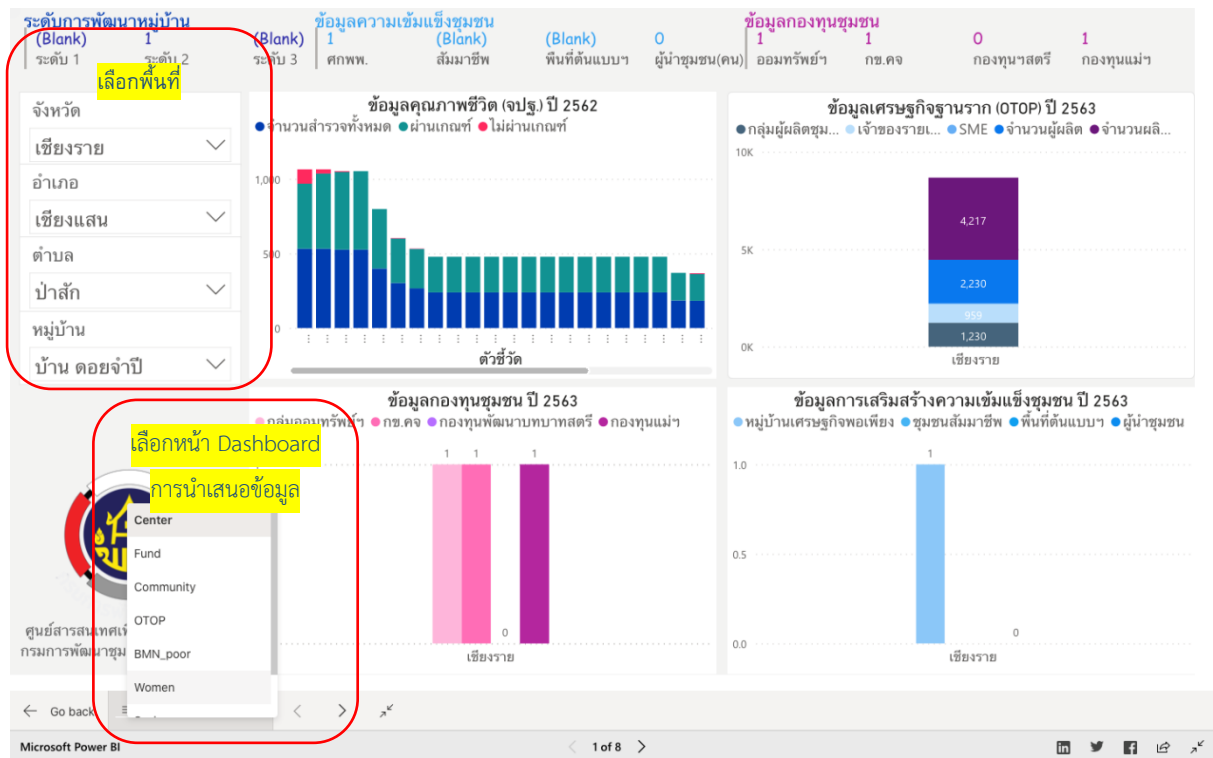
ระดับการพัฒนาหมู่บ้าน
(Blank) ระดับ 1
1 ระดับ 2
(Blank) ระดับ 3

ข้อมูลความเข้มแข็งชุมชน
1 ศกพพ.
(Blank) สัมมาชีพ
(Blank) พื้นที่ต้นแบบฯ
0 ผู้นำชุมชน(คน)

ข้อมูลกองทุนชุมชน
1 ออมทรัพย์ฯ
1 กข.คจ
0 กองทุนฯสตรี
1 กองทุนแม่ฯ

เลือกพื้นที่

จังหวัด
เชียงราย
อำเภอ
เชียงแสน
ตำบล
ป่าสัก
หมู่บ้าน
บ้าน ดอยจำปี

ข้อมูลคุณภาพชีวิต (จปฐ.) ปี 2562
จำนวนสำรวจทั้งหมด ผ่านเกณฑ์ ไม่ผ่านเกณฑ์
1,000
500
0
ตัวชี้วัด

ข้อมูลเศรษฐกิจฐานราก (OTOP) ปี 2563
กลุ่มผู้ผลิตชุม... เจ้าของรายเ... SME จำนวนผู้ผลิต จำนวนผลิ...
10K
5K
0K
4,217
2,230
959
1,230
เชียงราย

เลือกหน้า Dashboard
การนำเสนอข้อมูล

Center
Fund
Community
OTOP
BMN_poor
Women

ศูนย์สารสนเทศเพื่อ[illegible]
กรมการพัฒนาชุม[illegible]

ข้อมูลกองทุนชุมชน ปี 2563
กลุ่มออมทรัพย์ฯ กข.คจ กองทุนพัฒนาบทบาทสตรี กองทุนแม่ฯ
1 1 0 1
เชียงราย

ข้อมูลการเสริมสร้างความเข้มแข็งชุมชน ปี 2563
หมู่บ้านเศรษฐกิจพอเพียง ชุมชนสัมมาชีพ พื้นที่ต้นแบบฯ ผู้นำชุมชน
1.0
0.5
0.0
1
0
เชียงราย

Go back

Microsoft Power BI
1 of 8